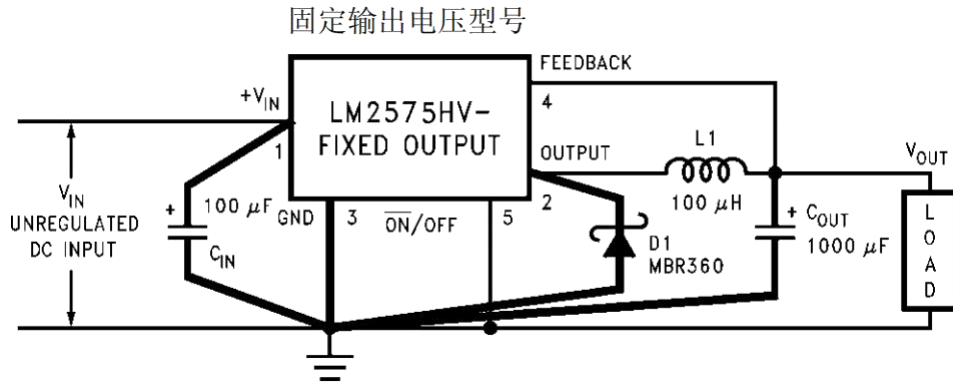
固定输出电压型号

FEEDBACK

$+V_{IN}$

LM2575HV-
FIXED OUTPUT

4

1

OUTPUT

L1

$V_{OUT}$

$V_{IN}$
UNREGULATED
DC INPUT

+ 100 $\mu$F

$C_{IN}$

GND 3

$\overline{ON}$/OFF

5

2

100 $\mu$H

D1
MBR360

+ $C_{OUT}$
1000 $\mu$F

L
O
A
D